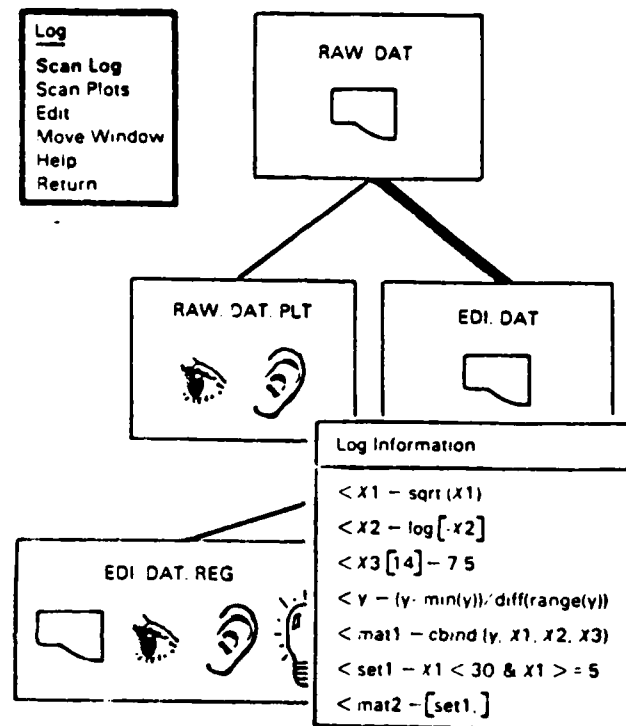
Log
Scan Log
Scan Plots
Edit
Move Window
Help
Return

RAW DAT

RAW. DAT. PLT

EDI. DAT

EDI. DAT. REG

Log Information

$< X1 - \text{sqrt}(X1)$

$< X2 - \log[\cdot X2]$

$< X3[14] - 75$

$< y - (y \cdot \min(y)) / \text{diff}(\text{range}(y))$

$< \text{mat1} - \text{cbind}(y, X1, X2, X3)$

$< \text{set1} - X1 < 30 \ \& \ X1 > = 5$

$< \text{mat2} - [\text{set1}, ]$